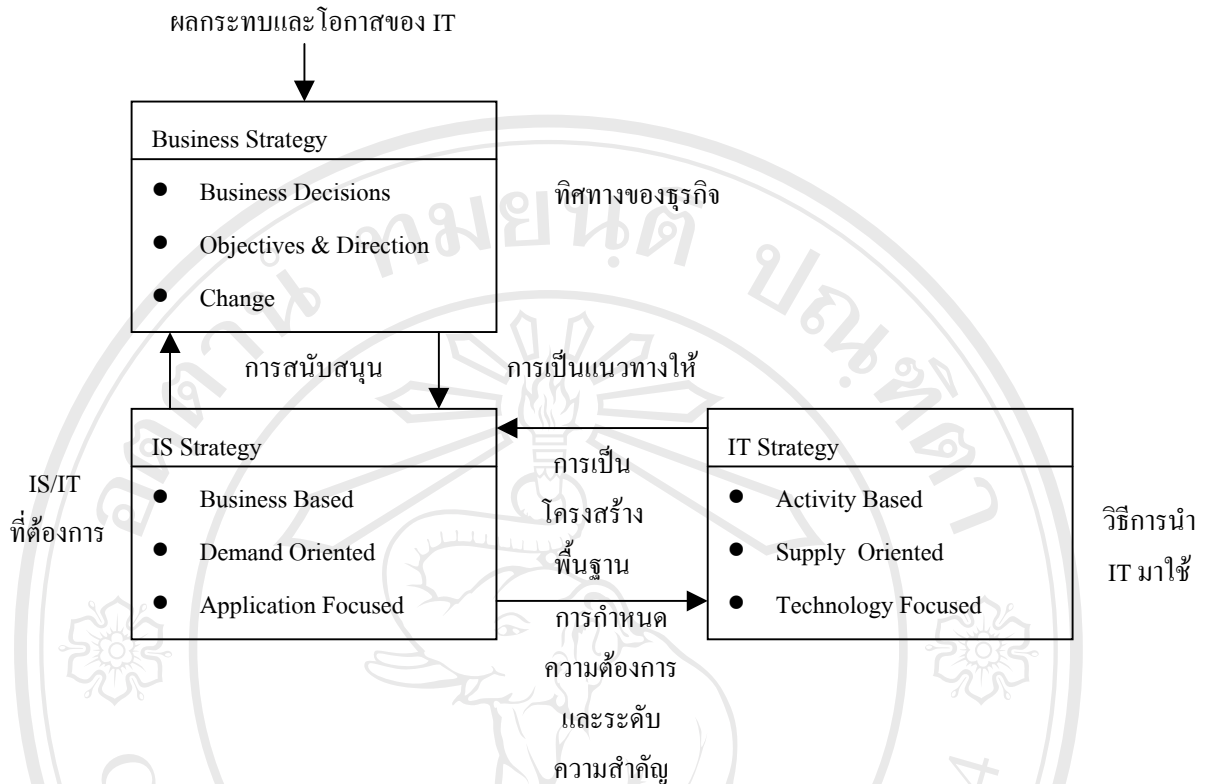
ผลกระทบและโอกาสของ IT

Business Strategy
- Business Decisions
- Objectives & Direction
- Change

ทิศทางของธุรกิจ

การสนับสนุน

การเป็นแนวทางให้

IS/IT ที่ต้องการ

IS Strategy
- Business Based
- Demand Oriented
- Application Focused

การเป็นโครงสร้างพื้นฐาน

IT Strategy
- Activity Based
- Supply Oriented
- Technology Focused

วิธีการนำ IT มาใช้

การกำหนดความต้องการและระดับความสำคัญ